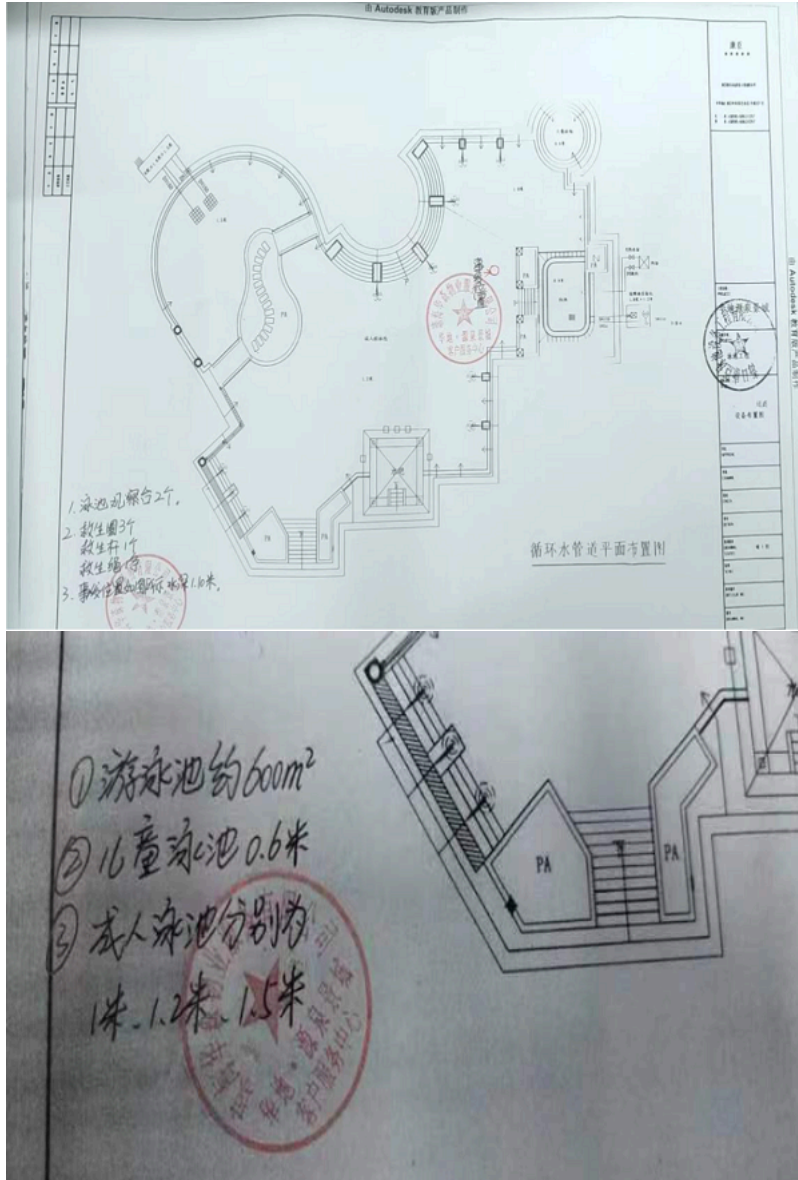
由 Autodesk 教育版产品制作

由 Autodesk 教育版产品制作

PA

PA

PA

循环水管道平面布置图

1. 泳池风铃台2个.
2. 救生圈3个
救生杆1个
救生梯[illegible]
3. 事故应急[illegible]，水深1.6米.

①游泳池约600$m^2$
②儿童泳池 0.6米
③成人泳池分别为
1米. 1.2米. 1.5米

PA

PA